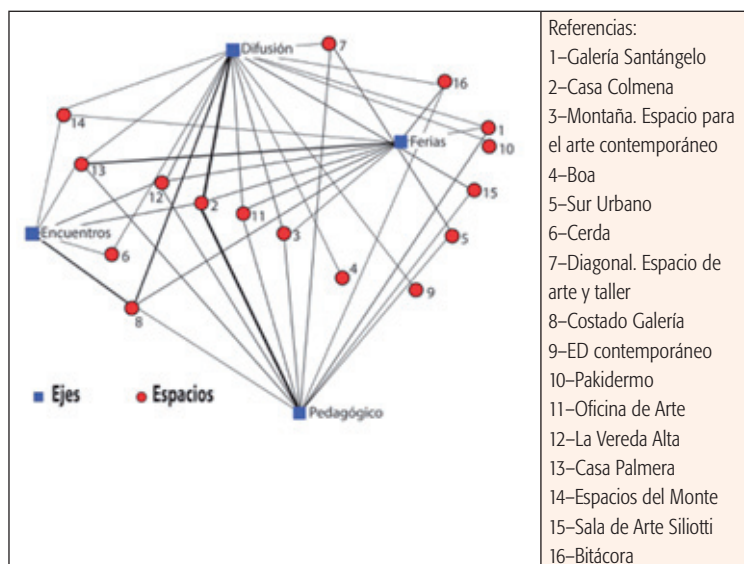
| | Referencias: 1–Galería Santángelo 2–Casa Colmena 3–Montaña. Espacio para el arte contemporáneo 4–Boa 5–Sur Urbano 6–Cerda 7–Diagonal. Espacio de arte y taller 8–Costado Galería 9–ED contemporáneo 10–Pakidermo 11–Oficina de Arte 12–La Vereda Alta 13–Casa Palmera 14–Espacios del Monte 15–Sala de Arte Siliotti 16–Bitácora |
|---|---|

Difusión
7
16
14
Ferias
1
10
13
12
2
11
15
Encuentros
3
5
6
4
9
8
Ejes
Espacios
Pedagógico